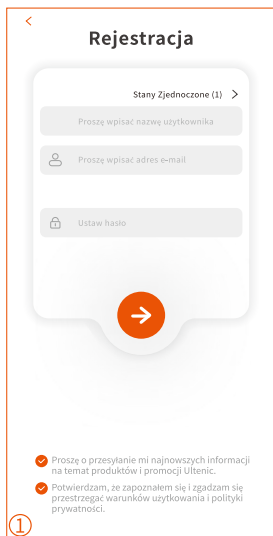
<

Rejestracja

Stany Zjednoczone (1) >

Proszę wpisać nazwę użytkownika

Proszę wpisać adres e-mail

Ustaw hasło

Proszę o przesyłanie mi najnowszych informacji na temat produktów i promocji Ultenic.

Potwierdzam, że zapoznałem się i zgadzam się przestrzegać warunków użytkowania i polityki prywatności.

①